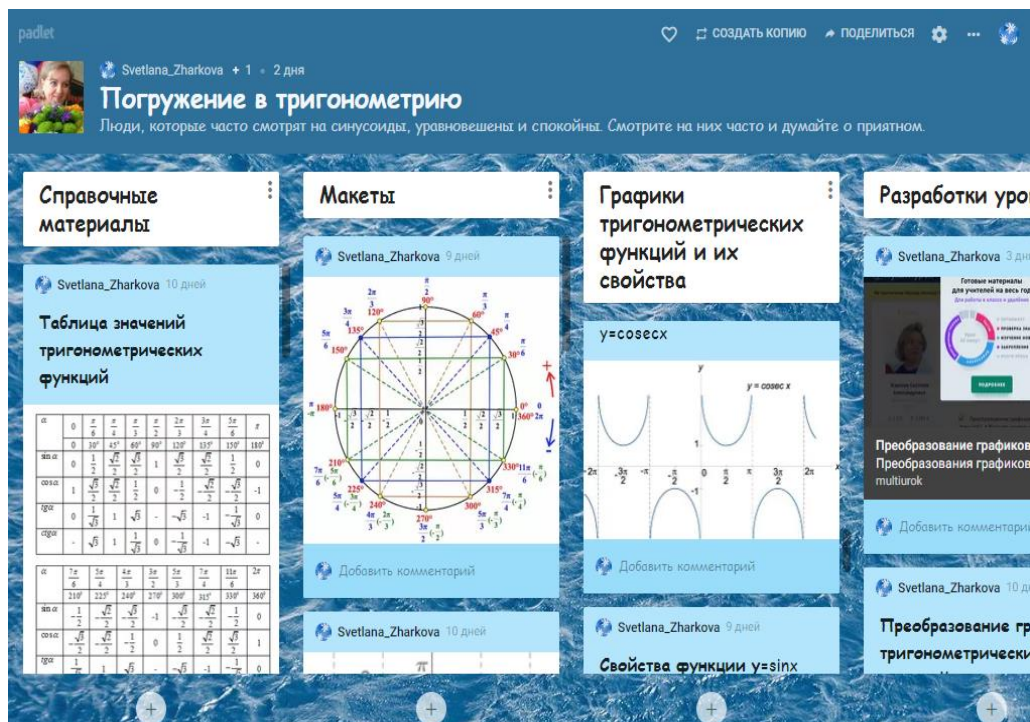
padlet

СОЗДАТЬ КОПИЮ  ПОДЕЛИТЬСЯ  ...

Svetlana_Zharkova + 1 • 2 дня

Погружение в тригонометрию

Люди, которые часто смотрят на синусоиды, уравновешены и спокойны. Смотрите на них часто и думайте о приятном.

Справочные материалы

Svetlana_Zharkova 10 дней

Таблица значений тригонометрических функций

| $\alpha$ | 0 | $\frac{\pi}{6}$ | $\frac{\pi}{4}$ | $\frac{\pi}{3}$ | $\frac{\pi}{2}$ | $\frac{2\pi}{3}$ | $\frac{3\pi}{4}$ | $\frac{5\pi}{6}$ | $\pi$ |
|---|---|---|---|---|---|---|---|---|---|
| | 0 | 30° | 45° | 60° | 90° | 120° | 135° | 150° | 180° |
| $\sin\alpha$ | 0 | $\frac{1}{2}$ | $\frac{\sqrt{2}}{2}$ | $\frac{\sqrt{3}}{2}$ | 1 | $\frac{\sqrt{3}}{2}$ | $\frac{\sqrt{2}}{2}$ | $\frac{1}{2}$ | 0 |
| $\cos\alpha$ | 1 | $\frac{\sqrt{3}}{2}$ | $\frac{\sqrt{2}}{2}$ | $\frac{1}{2}$ | 0 | $-\frac{1}{2}$ | $-\frac{\sqrt{2}}{2}$ | $-\frac{\sqrt{3}}{2}$ | -1 |
| $tg\alpha$ | 0 | $\frac{1}{\sqrt{3}}$ | 1 | $\sqrt{3}$ | - | $-\sqrt{3}$ | -1 | $-\frac{1}{\sqrt{3}}$ | 0 |
| $ctg\alpha$ | - | $\sqrt{3}$ | 1 | $\frac{1}{\sqrt{3}}$ | 0 | $-\frac{1}{\sqrt{3}}$ | -1 | $-\sqrt{3}$ | - |

| $\alpha$ | $\frac{7\pi}{6}$ | $\frac{5\pi}{4}$ | $\frac{4\pi}{3}$ | $\frac{3\pi}{2}$ | $\frac{5\pi}{3}$ | $\frac{7\pi}{4}$ | $\frac{11\pi}{6}$ | $2\pi$ |
|---|---|---|---|---|---|---|---|---|
| | 210° | 225° | 240° | 270° | 300° | 315° | 330° | 360° |
| $\sin\alpha$ | $-\frac{1}{2}$ | $-\frac{\sqrt{2}}{2}$ | $-\frac{\sqrt{3}}{2}$ | -1 | $-\frac{\sqrt{3}}{2}$ | $-\frac{\sqrt{2}}{2}$ | $-\frac{1}{2}$ | 0 |
| $\cos\alpha$ | $-\frac{\sqrt{3}}{2}$ | $-\frac{\sqrt{2}}{2}$ | $-\frac{1}{2}$ | 0 | $\frac{1}{2}$ | $\frac{\sqrt{2}}{2}$ | $\frac{\sqrt{3}}{2}$ | 1 |
| $tg\alpha$ | $\frac{1}{\sqrt{3}}$ | 1 | $\sqrt{3}$ | - | $-\sqrt{3}$ | -1 | $-\frac{1}{\sqrt{3}}$ | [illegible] |

Макеты

Svetlana_Zharkova 9 дней

90° $\frac{\pi}{2}$ 120° $\frac{2\pi}{3}$ 60° $\frac{\pi}{3}$ 135° $\frac{3\pi}{4}$ 45° $\frac{\pi}{4}$ 150° $\frac{5\pi}{6}$ 30° $\frac{\pi}{6}$ 180° $\pi$ 0° 360° $2\pi$ 210° $\frac{7\pi}{6}$ 330° $\frac{11\pi}{6}$ 225° $\frac{5\pi}{4}$ 315° $\frac{7\pi}{4}$ 240° $\frac{4\pi}{3}$ 300° $\frac{5\pi}{3}$ 270° $\frac{3\pi}{2}$

Добавить комментарий

Svetlana_Zharkova 10 дней

Графики тригонометрических функций и их свойства

y=cosecx

y = cosec x

$-2\pi$ $-\frac{3\pi}{2}$ $-\pi$ $-\frac{\pi}{2}$ 0 $\frac{\pi}{2}$ $\pi$ $\frac{3\pi}{2}$ $2\pi$ 1 -1

Добавить комментарий

Svetlana_Zharkova 9 дней

Свойства функции y=sinx

Разработки уро

Svetlana_Zharkova 3 дн

Готовые материалы для учителей на весь год

подробнее

Преобразование графиков
Преобразования графиков
multiurok

Добавить комментари

Svetlana_Zharkova 10 д

Преобразование гр тригонометрически